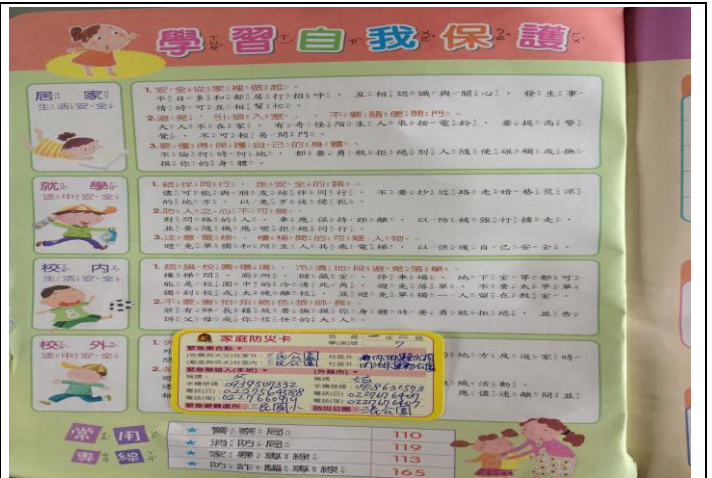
學習自我保護

居家
生活安全

1.安全從家裡做起。
2.避免引狼入室，不要隨便開門。
3.要懂得保護自己的身體。

就學
途中安全

1.結伴同行，注意安全的路。
2.防人之心不可無。
3.注意陌生人。

校內
活動安全

1.熟悉校園環境。
2.不要到陌生的地方。

校外
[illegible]

家庭防災卡
緊急集合點
緊急聯絡人
緊急避難處所
防災公園

常用
專線

警察局 110
消防局 119
家暴專線 113
防詐騙專線 165